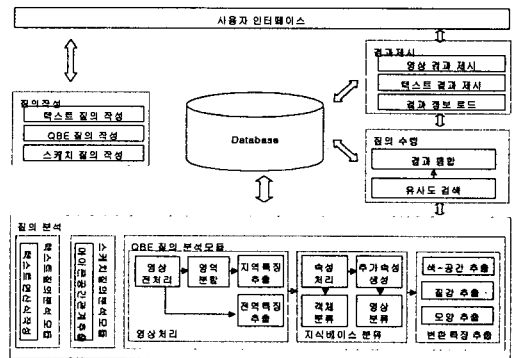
사용자 인터페이스

결과제시
영상 결과 제시
텍스트 결과 제시
결과 정보 로드

질의작성
텍스트 질의 작성
QBE 질의 작성
스케치 질의 작성

Database

질의 수행
결과 통합
유사도 검색

질의 분석
텍스트질의분석모듈
스케치질의분석모듈
QBE 질의 분석모듈
영상 전처리
영역 분할
지역특징 추출
전역특징 추출
영상처리
속성 처리
추가속성 생성
객체 분류
영상 분류
지식베이스 분류
색-공간 추출
질감 추출
모양 추출
변환특징 추출